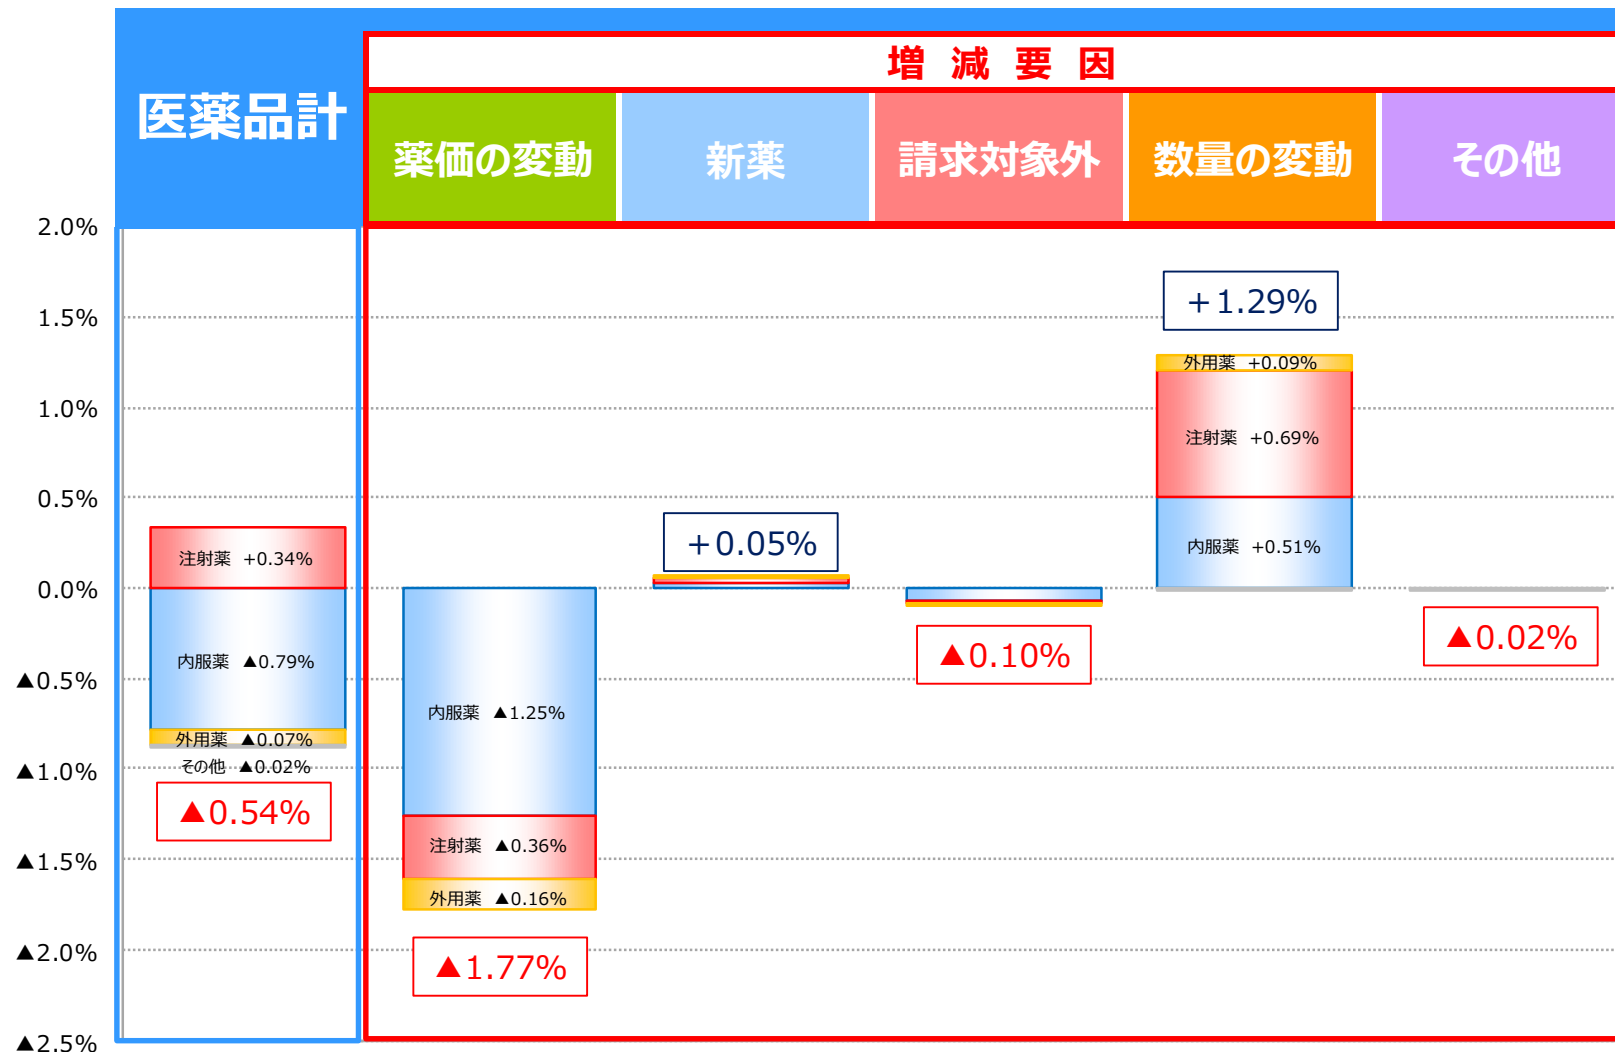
医薬品計

増 減 要 因

| 薬価の変動 | 新薬 | 請求対象外 | 数量の変動 | その他 |
|---|---|---|---|---|

2.0%
1.5%
1.0%
0.5%
0.0%
▲0.5%
▲1.0%
▲1.5%
▲2.0%
▲2.5%

注射薬 +0.34%
内服薬 ▲0.79%
外用薬 ▲0.07%
その他 ▲0.02%
▲0.54%

内服薬 ▲1.25%
注射薬 ▲0.36%
外用薬 ▲0.16%
▲1.77%

+0.05%

▲0.10%

+1.29%
外用薬 +0.09%
注射薬 +0.69%
内服薬 +0.51%

▲0.02%